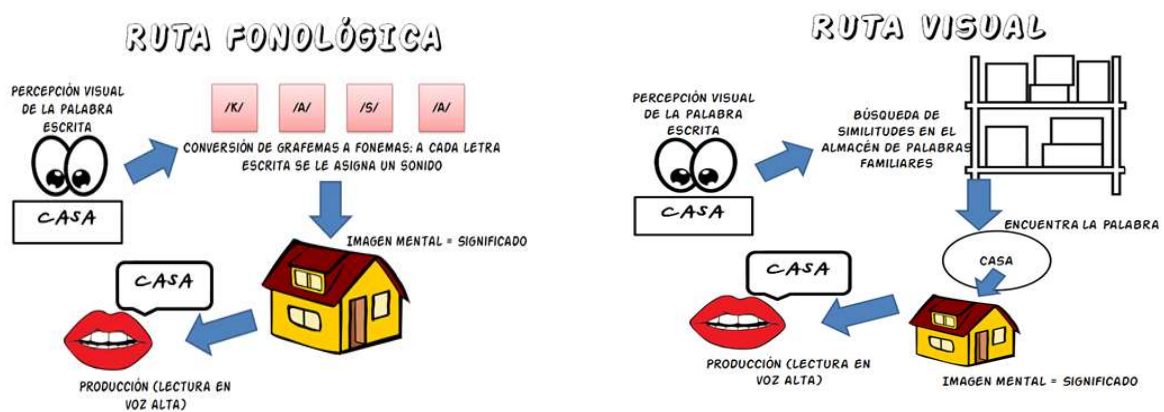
RUTA FONOLÓGICA

PERCEPCIÓN VISUAL DE LA PALABRA ESCRITA

CASA

/K/ /A/ /S/ /A/

CONVERSIÓN DE GRAFEMAS A FONEMAS: A CADA LETRA ESCRITA SE LE ASIGNA UN SONIDO

IMAGEN MENTAL = SIGNIFICADO

CASA

PRODUCCIÓN (LECTURA EN VOZ ALTA)

RUTA VISUAL

PERCEPCIÓN VISUAL DE LA PALABRA ESCRITA

CASA

BÚSQUEDA DE SIMILITUDES EN EL ALMACÉN DE PALABRAS FAMILIARES

ENCUENTRA LA PALABRA

CASA

CASA

PRODUCCIÓN (LECTURA EN VOZ ALTA)

IMAGEN MENTAL = SIGNIFICADO